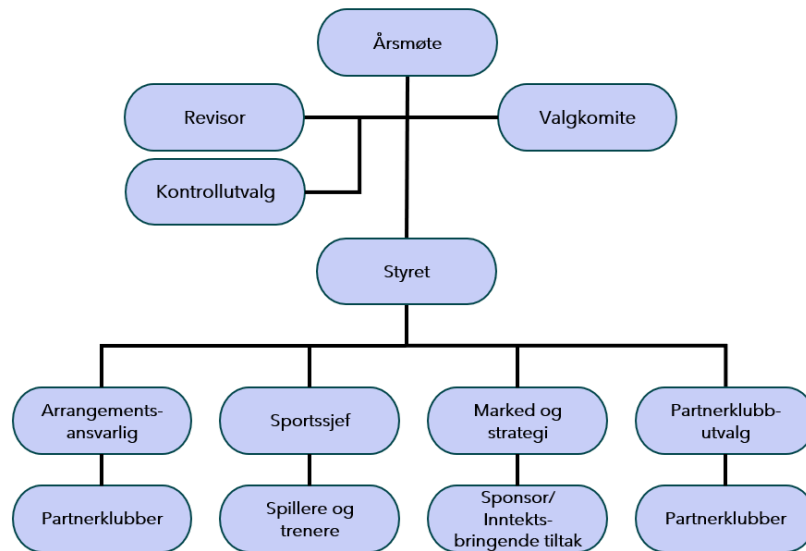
Årsmøte

Revisor

Valgkomite

Kontrollutvalg

Styret

Arrangementsansvarlig

Sportssjef

Marked og strategi

Partnerklubbutvalg

Partnerklubber

Spillere og trenere

Sponsor/ Inntektsbringende tiltak

Partnerklubber